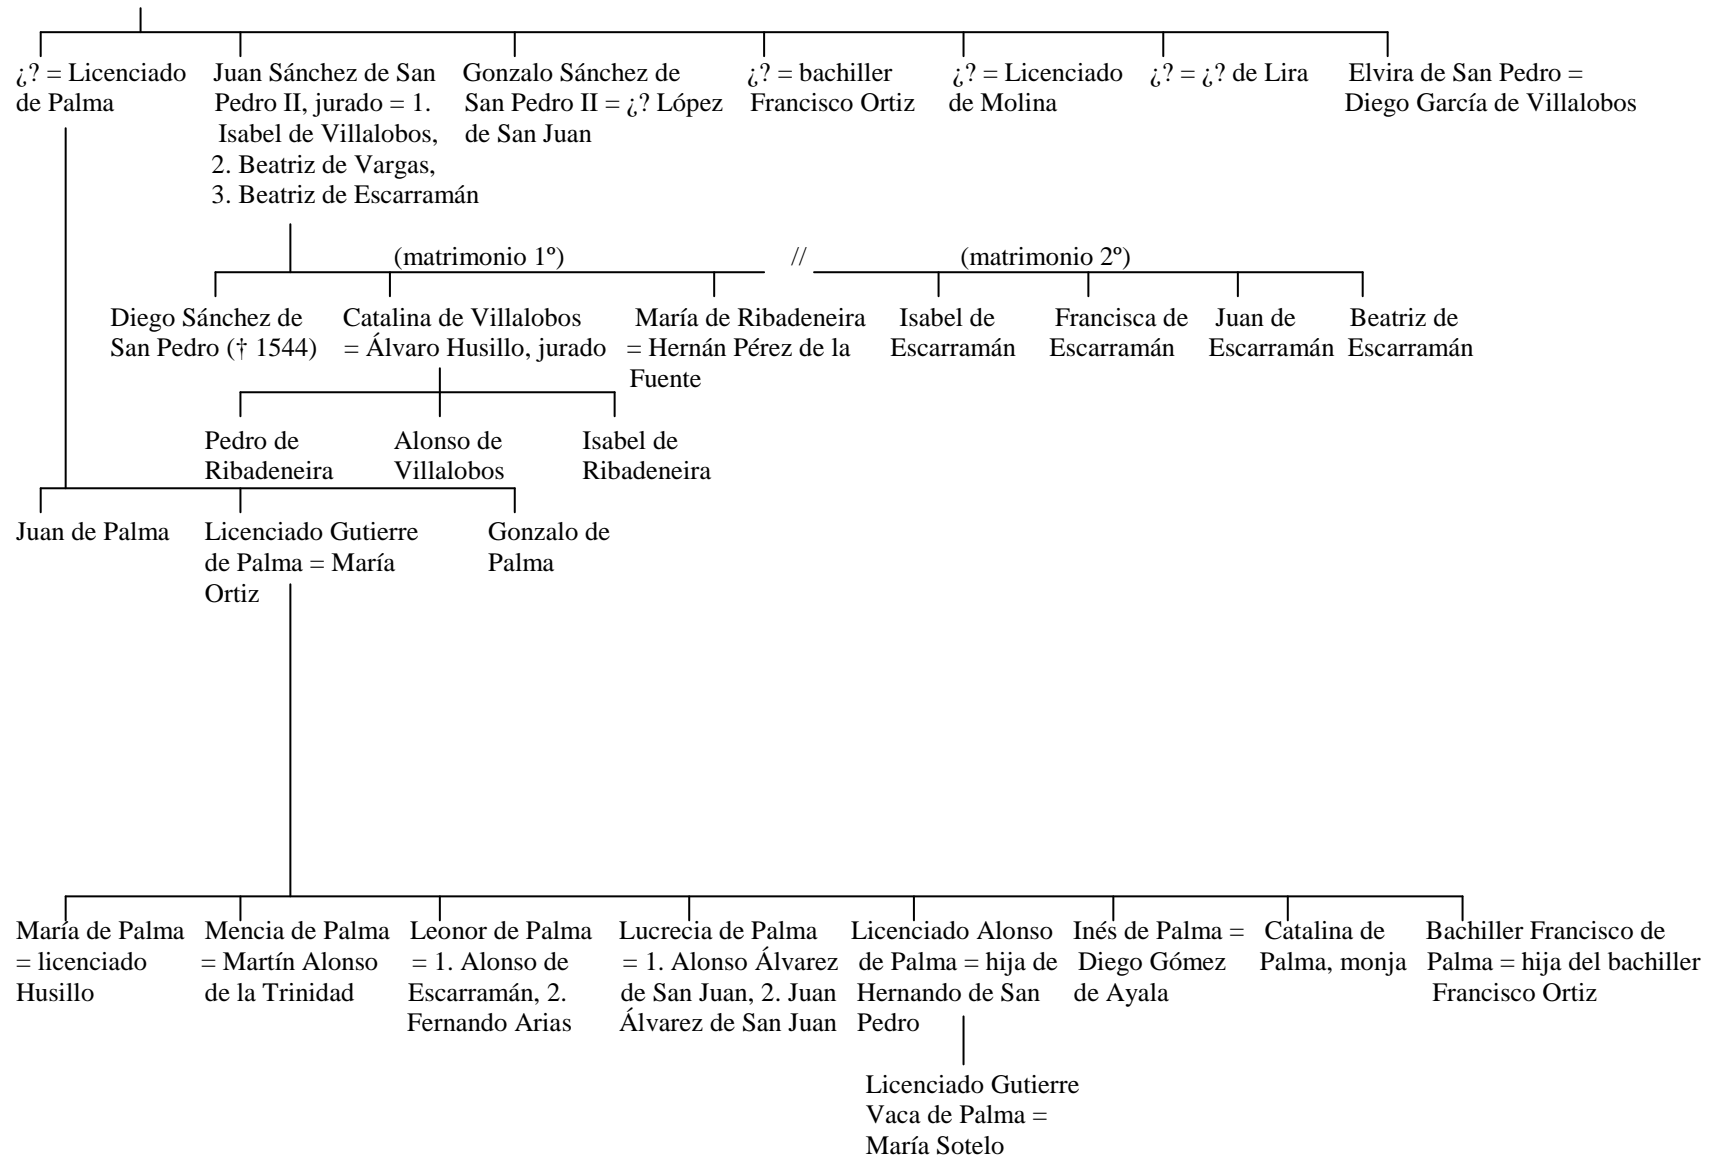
¿? = Licenciado de Palma

Juan Sánchez de San Pedro II, jurado = 1. Isabel de Villalobos, 2. Beatriz de Vargas, 3. Beatriz de Escarramán

Gonzalo Sánchez de San Pedro II = ¿? López de San Juan

¿? = bachiller Francisco Ortiz

¿? = Licenciado de Molina

¿? = ¿? de Lira

Elvira de San Pedro = Diego García de Villalobos

(matrimonio 1º) // (matrimonio 2º)

Diego Sánchez de San Pedro († 1544)

Catalina de Villalobos = Álvaro Husillo, jurado

María de Ribadeneira = Hernán Pérez de la Fuente

Isabel de Escarramán

Francisca de Escarramán

Juan de Escarramán

Beatriz de Escarramán

Pedro de Ribadeneira

Alonso de Villalobos

Isabel de Ribadeneira

Juan de Palma

Licenciado Gutierre de Palma = María Ortiz

Gonzalo de Palma

María de Palma = licenciado Husillo

Mencia de Palma = Martín Alonso de la Trinidad

Leonor de Palma = 1. Alonso de Escarramán, 2. Fernando Arias

Lucrecia de Palma = 1. Alonso Álvarez de San Juan, 2. Juan Álvarez de San Juan

Licenciado Alonso de Palma = hija de Hernando de San Pedro

Inés de Palma = Diego Gómez de Ayala

Catalina de Palma, monja

Bachiller Francisco de Palma = hija del bachiller Francisco Ortiz

Licenciado Gutierre Vaca de Palma = María Sotelo